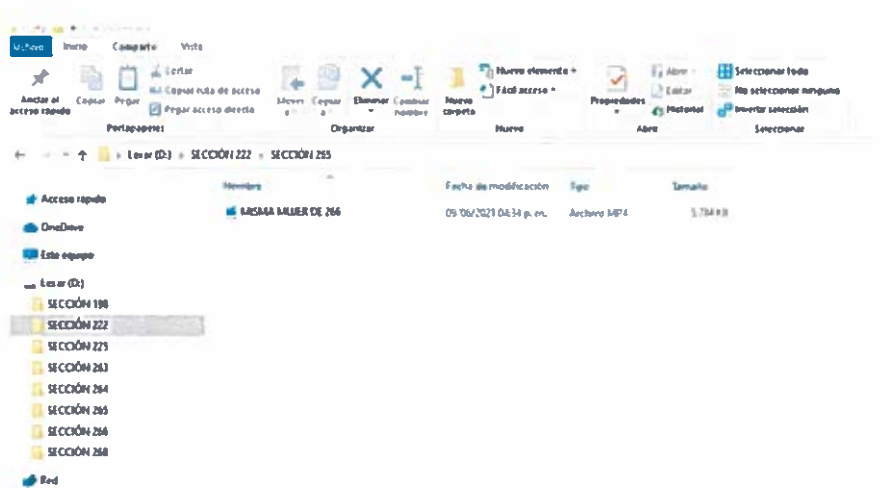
Archivo Inicio Compartir Vista

Anclar al acceso rápido Copiar Pegar Cortar Copiar ruta de acceso Pegar acceso directo
Portapapeles

Mover a Copiar a Eliminar Cambiar nombre
Organizar

Nueva carpeta Nuevo elemento Fácil acceso
Nuevo

Propiedades Abrir Editar Historial
Abrir

Seleccionar todo No seleccionar ninguno Invertir selección
Seleccionar

Lexar (D:) › SECCIÓN 222 › SECCIÓN 265

Acceso rápido
OneDrive
Este equipo
Lexar (D:)
SECCIÓN 188
SECCIÓN 222
SECCIÓN 225
SECCIÓN 263
SECCIÓN 264
SECCIÓN 265
SECCIÓN 266
SECCIÓN 268
Red

| Nombre | Fecha de modificación | Tipo | Tamaño |
|---|---|---|---|
| MISMA MUJER DE 266 | 09/06/2021 04:34 p. m. | Archivo MP4 | 5.784 KB |